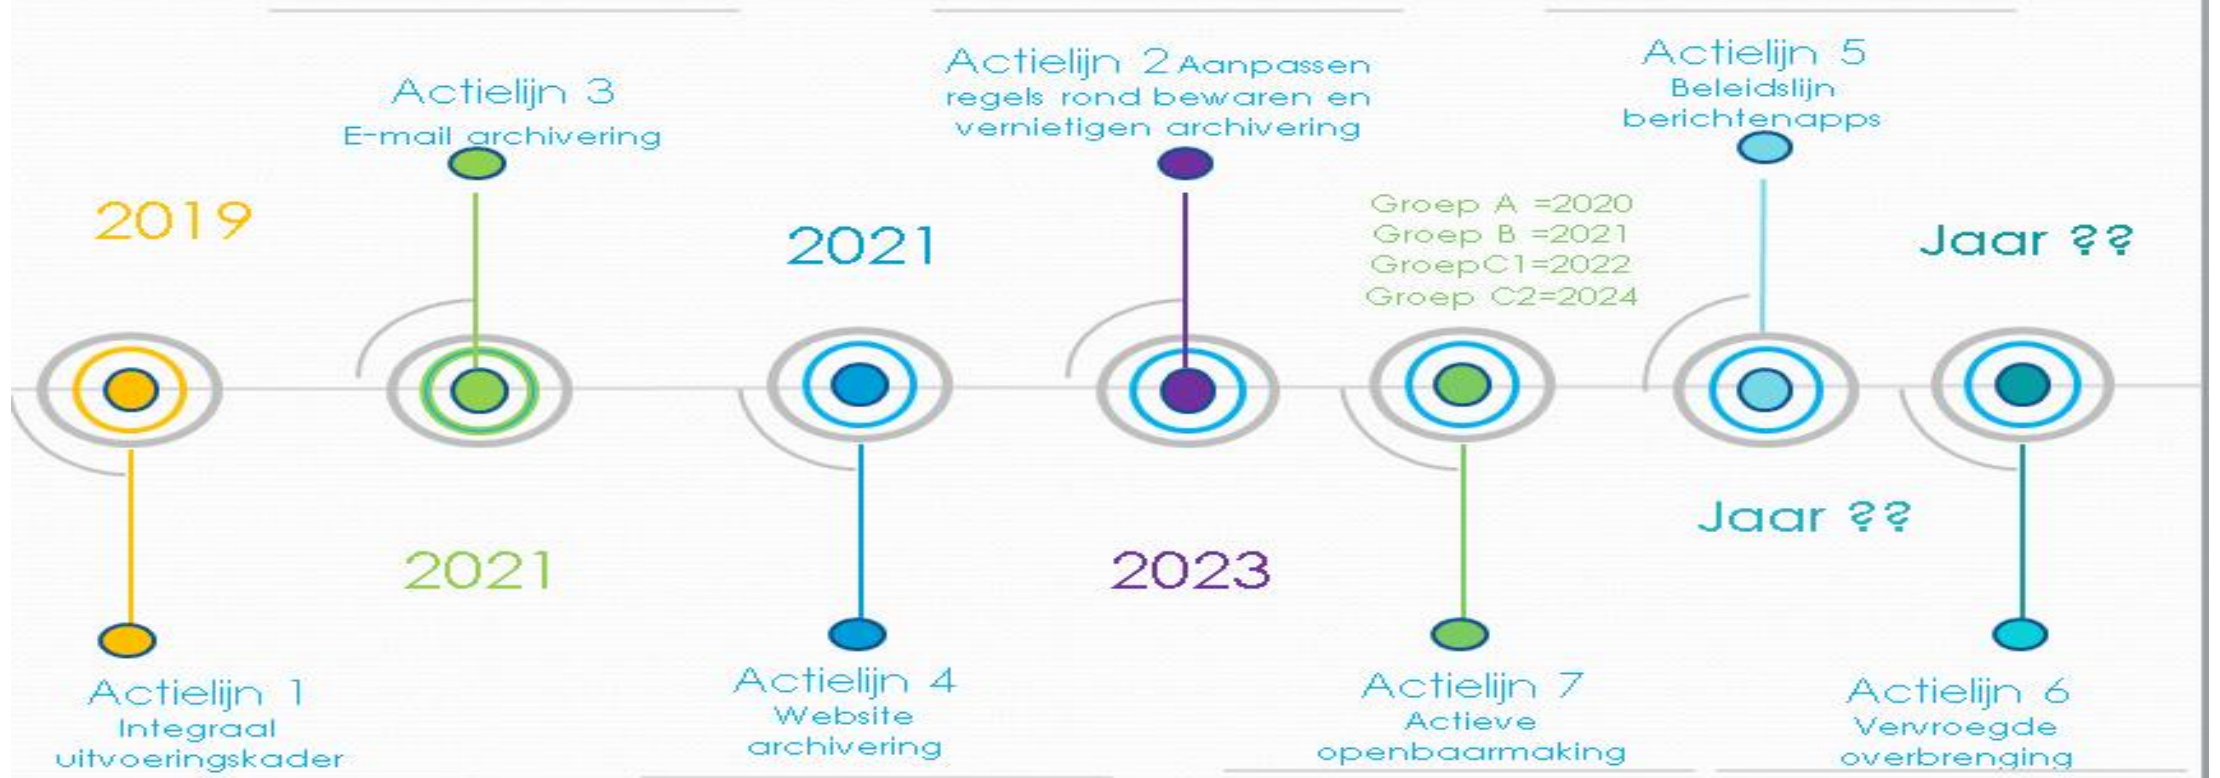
Actielijn 3
E-mail archivering

Actielijn 2 Aanpassen regels rond bewaren en vernietigen archivering

Actielijn 5
Beleidslijn berichtenapps

2019

2021

Groep A =2020
Groep B =2021
GroepC1=2022
Groep C2=2024

Jaar ??

Jaar ??

2021

2023

Actielijn 1
Integraal uitvoeringskader

Actielijn 4
Website archivering

Actielijn 7
Actieve openbaarmaking

Actielijn 6
Vervroegde overbrenging